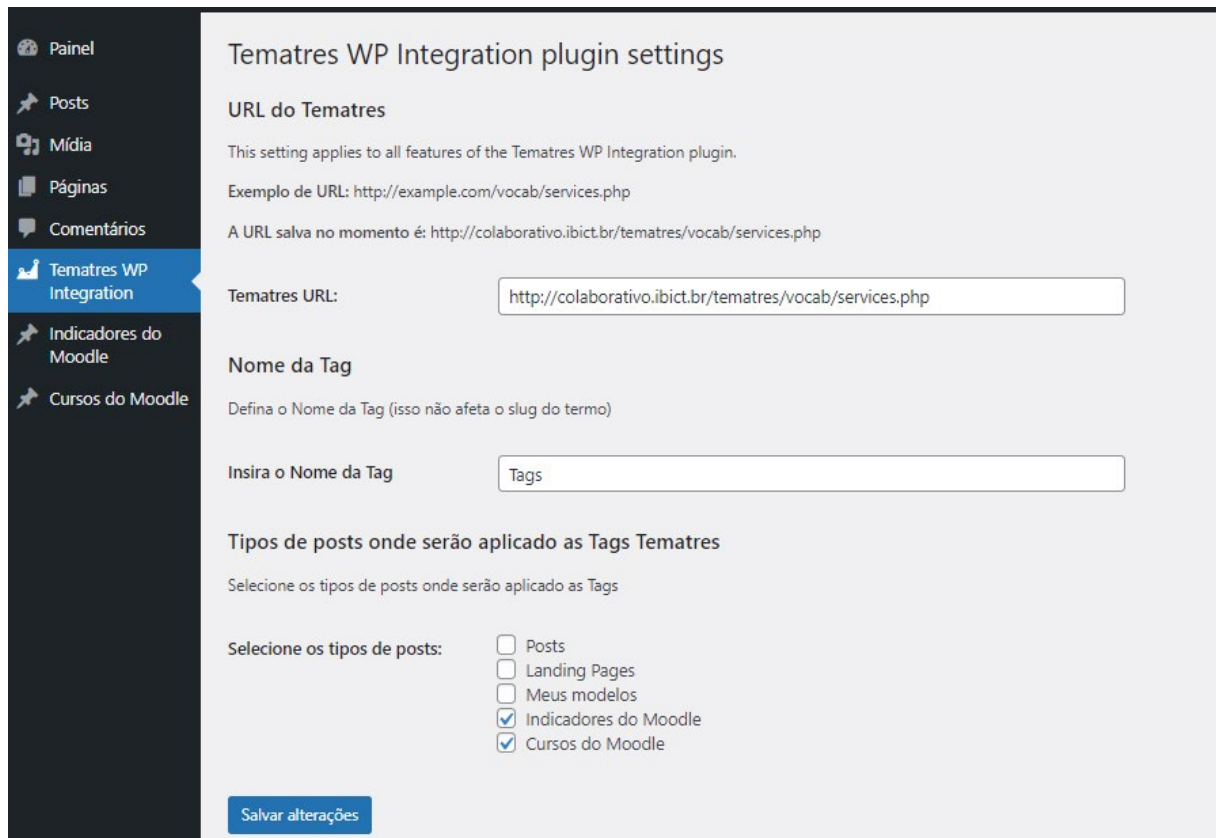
Painel
Posts
Mídia
Páginas
Comentários
Tematres WP Integration
Indicadores do Moodle
Cursos do Moodle

Tematres WP Integration plugin settings

URL do Tematres

This setting applies to all features of the Tematres WP Integration plugin.

Exemplo de URL: http://example.com/vocab/services.php

A URL salva no momento é: http://colaborativo.ibict.br/tematres/vocab/services.php

Tematres URL: http://colaborativo.ibict.br/tematres/vocab/services.php

Nome da Tag

Defina o Nome da Tag (isso não afeta o slug do termo)

Insira o Nome da Tag Tags

Tipos de posts onde serão aplicado as Tags Tematres

Selecione os tipos de posts onde serão aplicado as Tags

Selecione os tipos de posts:
Posts
Landing Pages
Meus modelos
Indicadores do Moodle
Cursos do Moodle

Salvar alterações